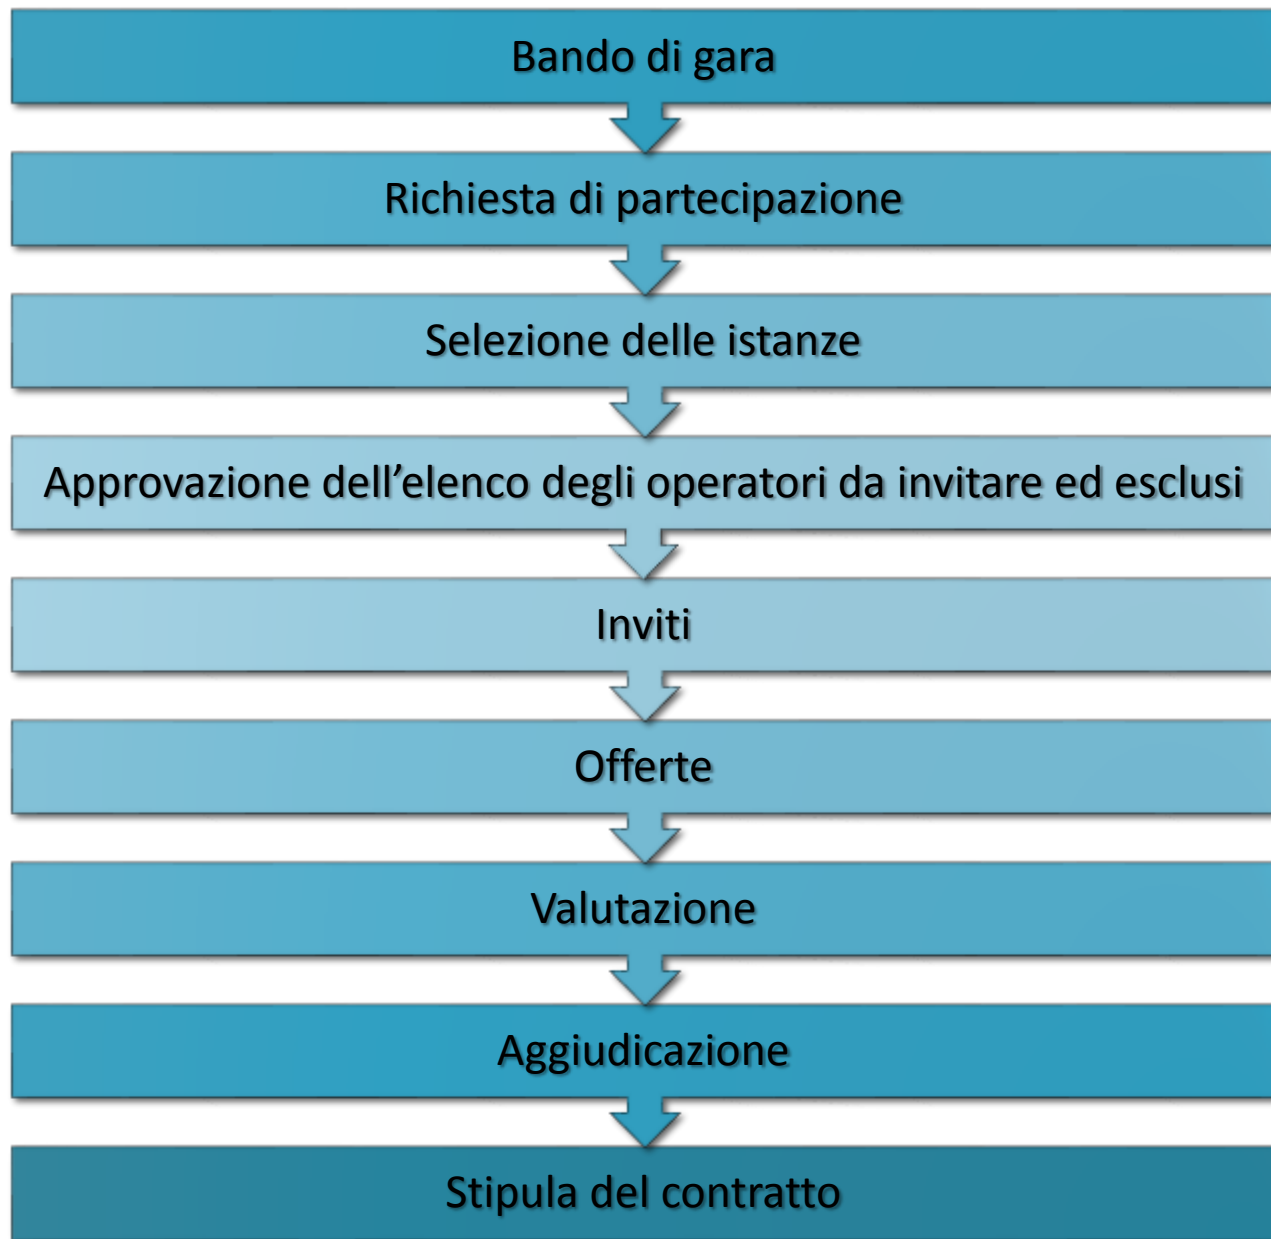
Bando di gara

Richiesta di partecipazione

Selezione delle istanze

Approvazione dell’elenco degli operatori da invitare ed esclusi

Inviti

Offerte

Valutazione

Aggiudicazione

Stipula del contratto